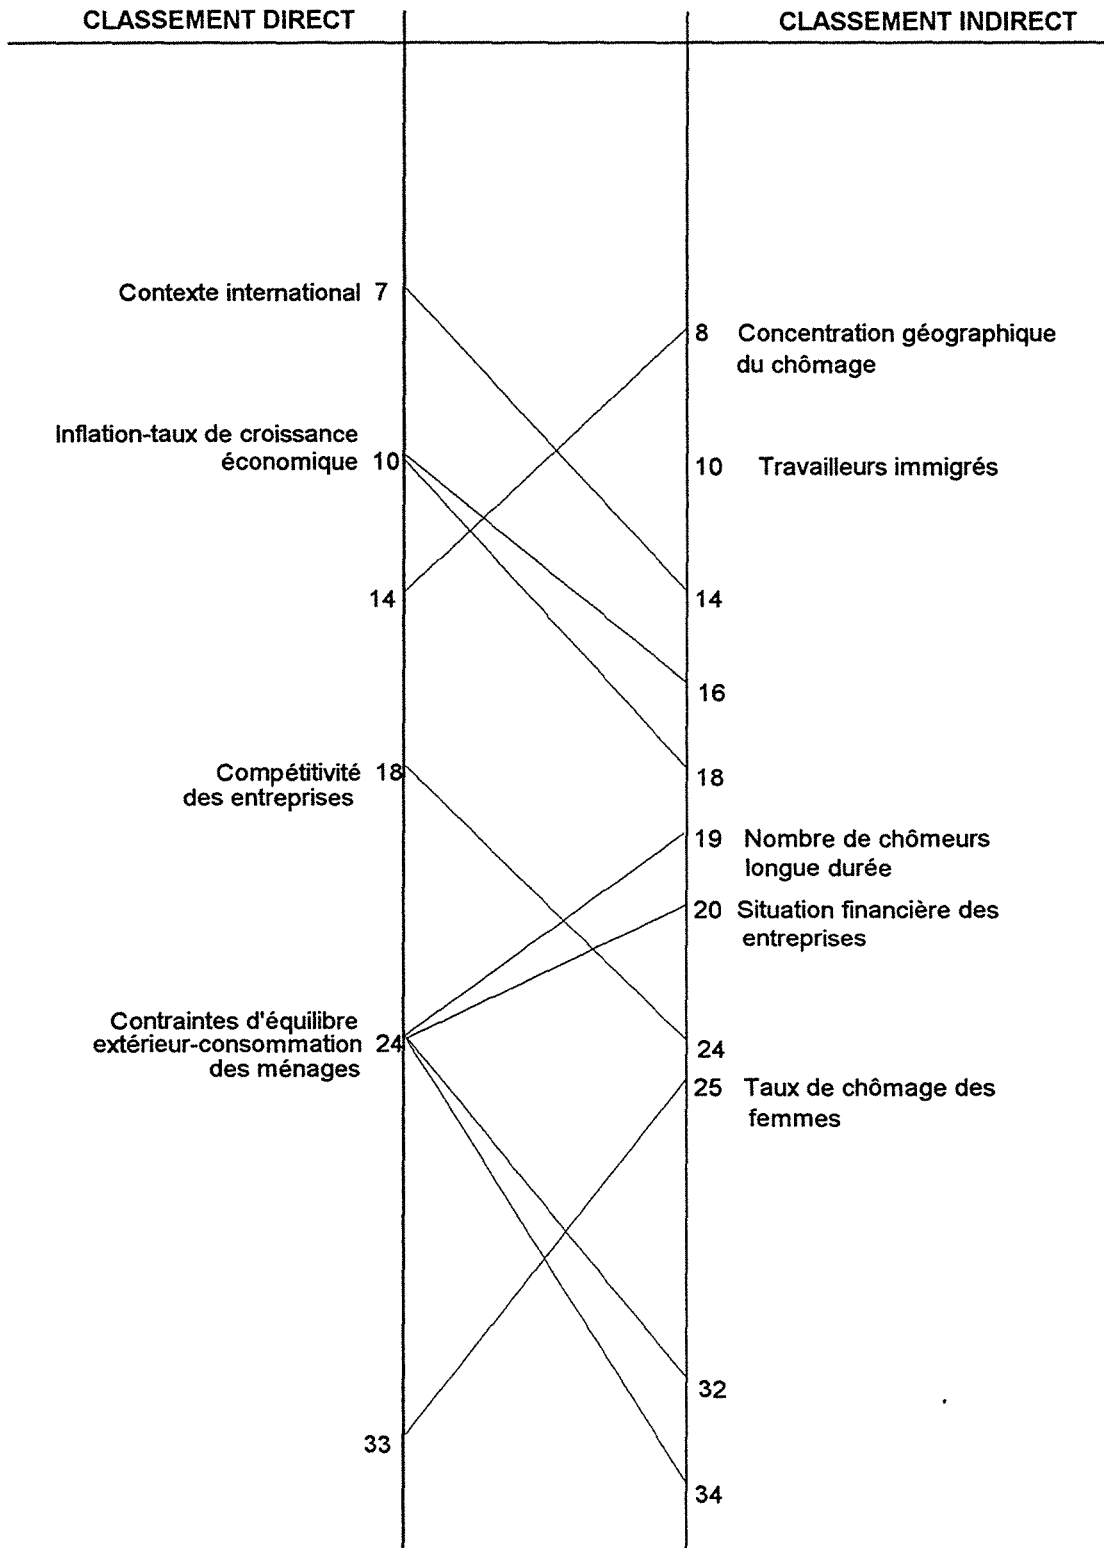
CLASSEMENT DIRECT

CLASSEMENT INDIRECT

Contexte international 7

8 Concentration géographique du chômage

Inflation-taux de croissance économique 10

10 Travailleurs immigrés

14

14

16

Compétitivité des entreprises 18

18

19 Nombre de chômeurs longue durée

20 Situation financière des entreprises

Contraintes d'équilibre extérieur-consommation des ménages 24

24

25 Taux de chômage des femmes

32

33

34